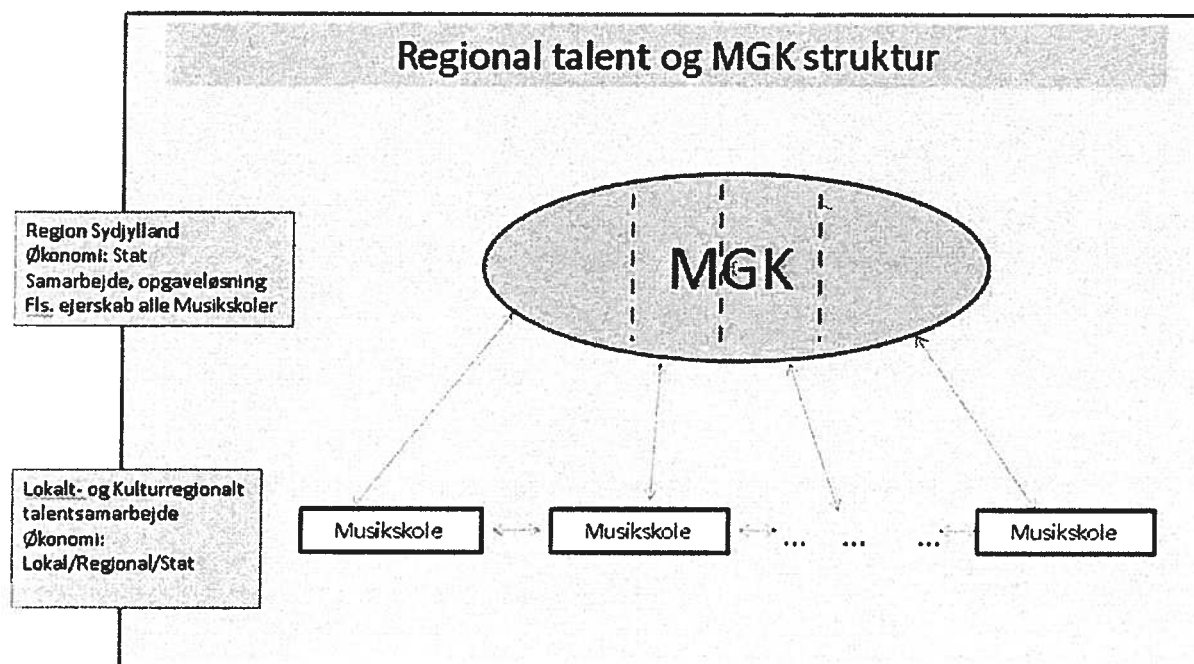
Regional talent og MGK struktur

Region Sydjylland
Økonomi: Stat
Samarbejde, opgaveløsning
Fls. ejerskab alle Musikskoler

MGK

Lokalt- og Kulturregionalt talentsamarbejde
Økonomi:
Lokal/Regional/Stat

Musikskole

Musikskole

... ... ...

Musikskole